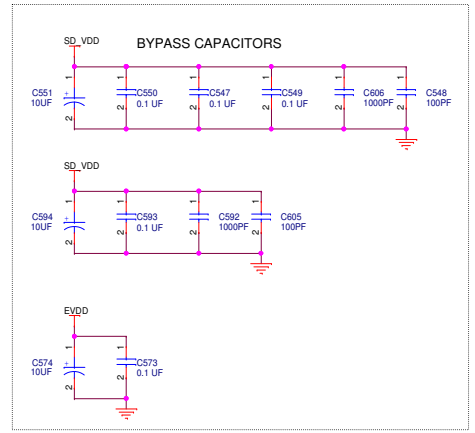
SD_VDD

BYPASS CAPACITORS

C551
10UF
+
1
2

1
C550
0.1 UF
2

1
C547
0.1 UF
2

1
C549
0.1 UF
2

1
C606
1000PF
2

1
C548
100PF
2

SD_VDD

C594
10UF
+
1
2

1
C593
0.1 UF
2

1
C592
1000PF
2

1
C605
100PF
2

EVDD

C574
10UF
+
1
2

1
C573
0.1 UF
2